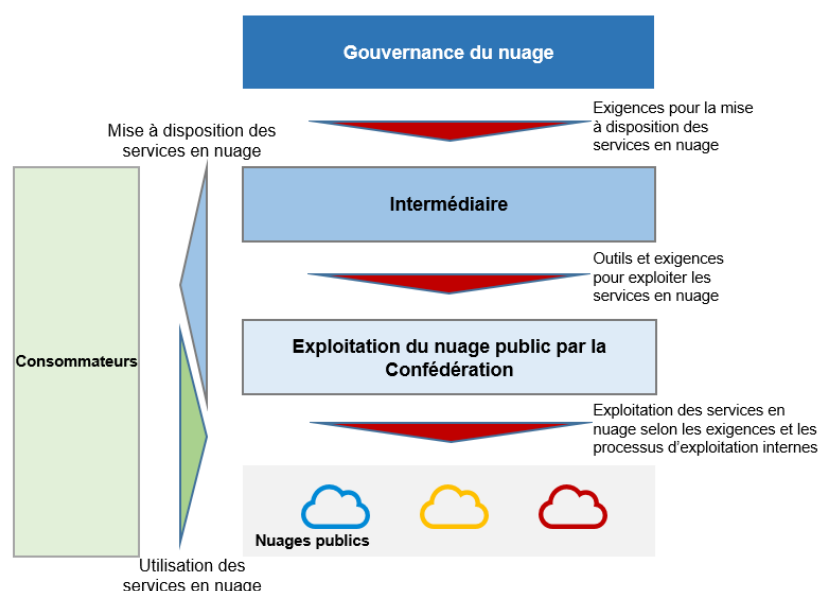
Gouvernance du nuage

Mise à disposition des services en nuage

Exigences pour la mise à disposition des services en nuage

Intermédiaire

Outils et exigences pour exploiter les services en nuage

Consommateurs

Exploitation du nuage public par la Confédération

Exploitation des services en nuage selon les exigences et les processus d'exploitation internes

Nuages publics

Utilisation des services en nuage